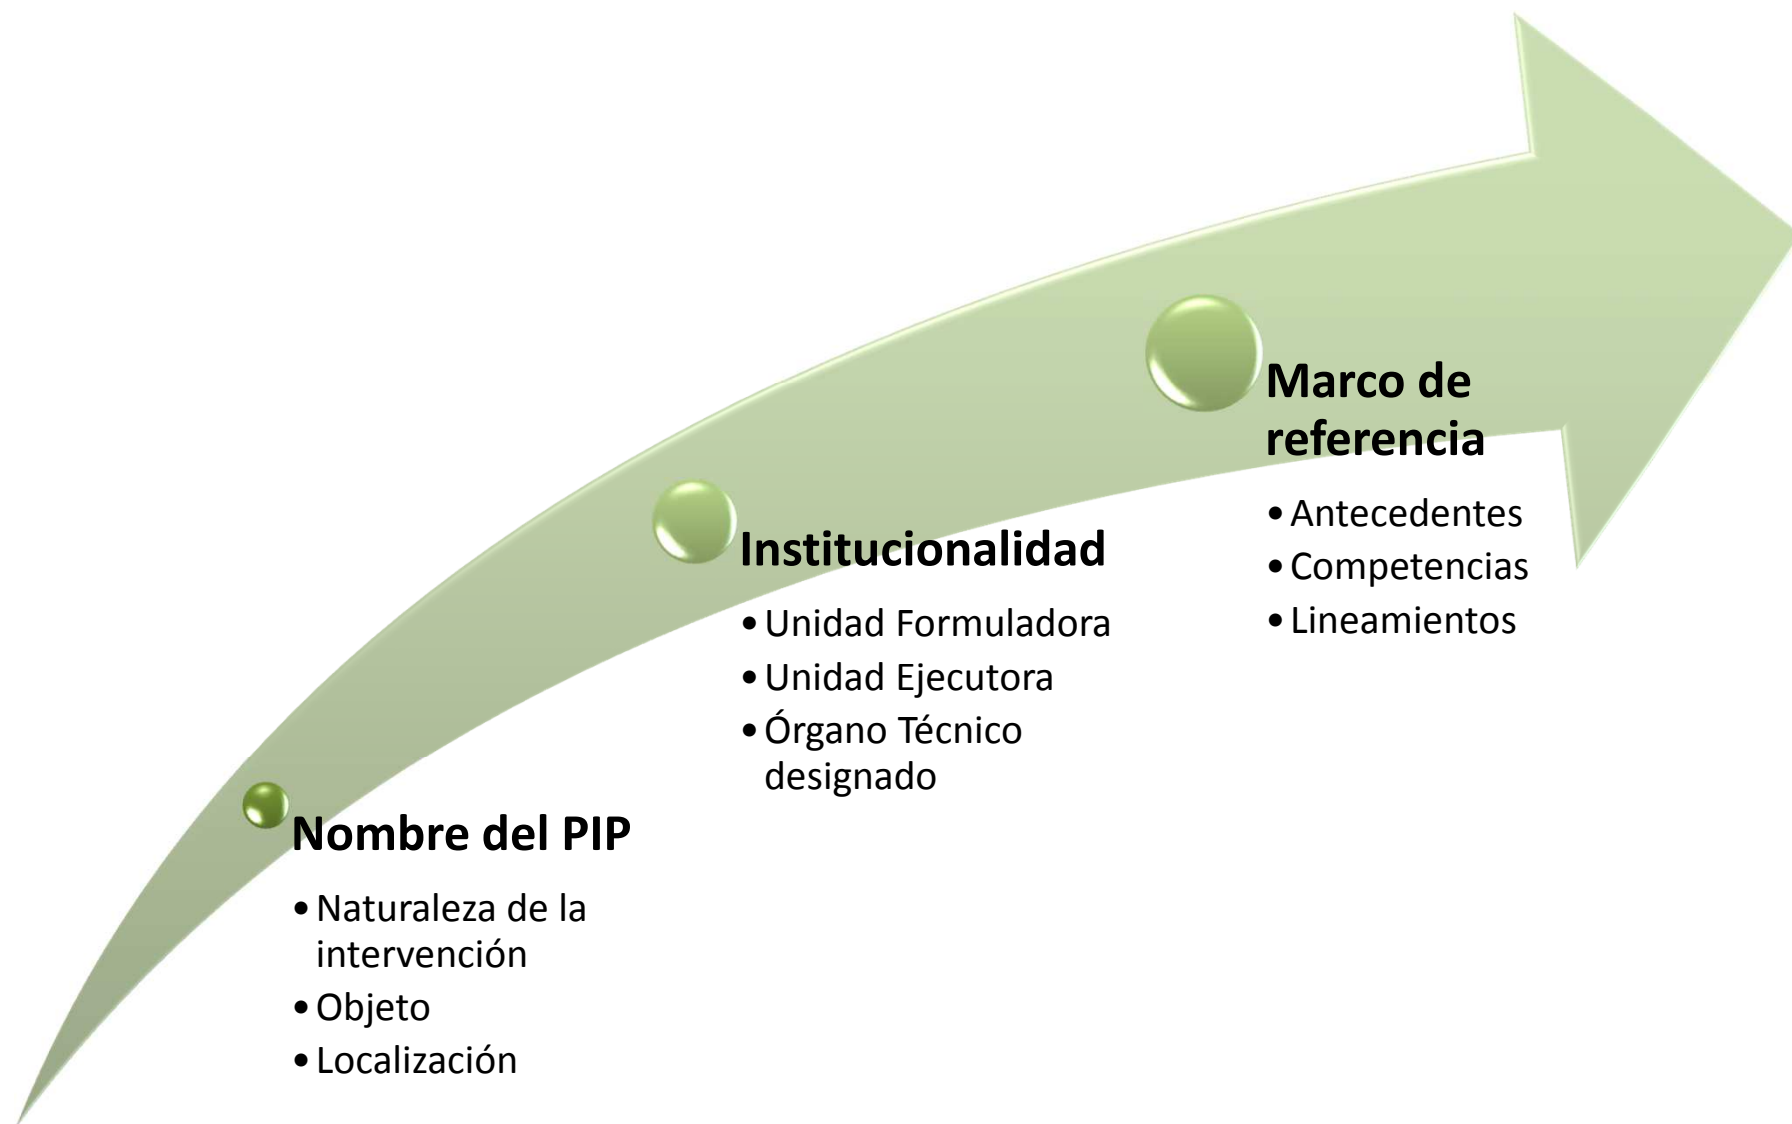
Nombre del PIP

- Naturaleza de la intervención
- Objeto
- Localización

Institucionalidad

- Unidad Formuladora
- Unidad Ejecutora
- Órgano Técnico designado

Marco de referencia

- Antecedentes
- Competencias
- Lineamientos